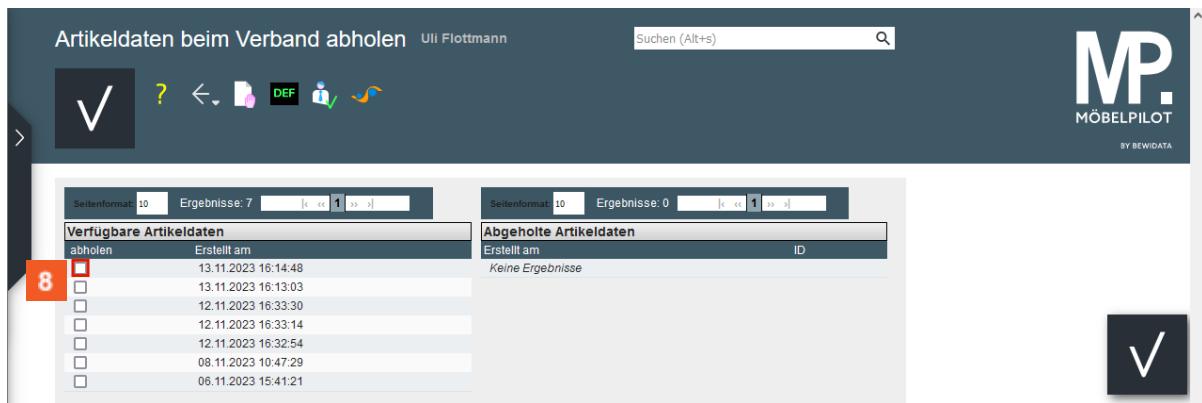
Artikeldaten beim Verband abholen Uli Flottmann

Suchen (Alt+s)

MP.
MÖBELPILOT
BY BEWIDATA

?

DEF

Seitenformat: 10 Ergebnisse: 7 |‹ ‹‹ 1 ›› ›|

Verfügbare Artikeldaten

| abholen | Erstellt am |
|---|---|
| ☐ | 13.11.2023 16:14:48 |
| ☐ | 13.11.2023 16:13:03 |
| ☐ | 12.11.2023 16:33:30 |
| ☐ | 12.11.2023 16:33:14 |
| ☐ | 12.11.2023 16:32:54 |
| ☐ | 08.11.2023 10:47:29 |
| ☐ | 06.11.2023 15:41:21 |

8

Seitenformat: 10 Ergebnisse: 0 |‹ ‹‹ 1 ›› ›|

Abgeholte Artikeldaten

| Erstellt am | ID |
|---|---|
| Keine Ergebnisse | |